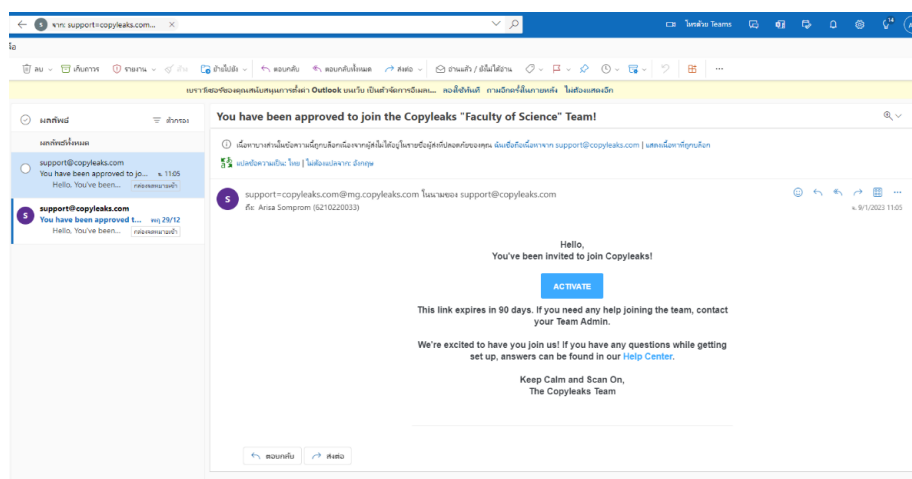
จาก: support@copyleaks.com...

ไปหาด้วย Teams

ลบ เก็บถาวร รายงาน ย้ายไปยัง ตอบกลับ ตอบกลับทั้งหมด ส่งต่อ อ่านแล้ว / ยังไม่ได้อ่าน

เบราว์เซอร์ของคุณสนับสนุนการตั้งค่า Outlook บนเว็บ เป็นตัวจัดการอีเมล... ลองดูซิทันที ถามฉันอีกครั้งในภายหลัง ไม่ต้องแสดงอีก

ผลลัพธ์ ตัวกรอง

ผลลัพธ์ทั้งหมด

support@copyleaks.com
You have been approved to jo... จ. 11:05
Hello, You've been... กล่องจดหมายเข้า

support@copyleaks.com
You have been approved t... พฤ 29/12
Hello, You've been... กล่องจดหมายเข้า

You have been approved to join the Copyleaks "Faculty of Science" Team!

เนื้อหาบางส่วนในข้อความนี้ถูกบล็อกเนื่องจากผู้ส่งไม่ได้อยู่ในรายชื่อผู้ส่งที่ปลอดภัยของคุณ ฉันเชื่อถือเนื้อหาจาก support@copyleaks.com | แสดงเนื้อหาที่ถูกบล็อก

แปลข้อความเป็น: ไทย | ไม่ต้องแปลจาก: อังกฤษ

support=copyleaks.com@mg.copyleaks.com ในนามของ support@copyleaks.com
ถึง: Arisa Somprom (6210220033)
จ. 9/1/2023 11:05

Hello,
You've been invited to join Copyleaks!

ACTIVATE

This link expires in 90 days. If you need any help joining the team, contact your Team Admin.

We're excited to have you join us! If you have any questions while getting set up, answers can be found in our Help Center.

Keep Calm and Scan On,
The Copyleaks Team

ตอบกลับ ส่งต่อ